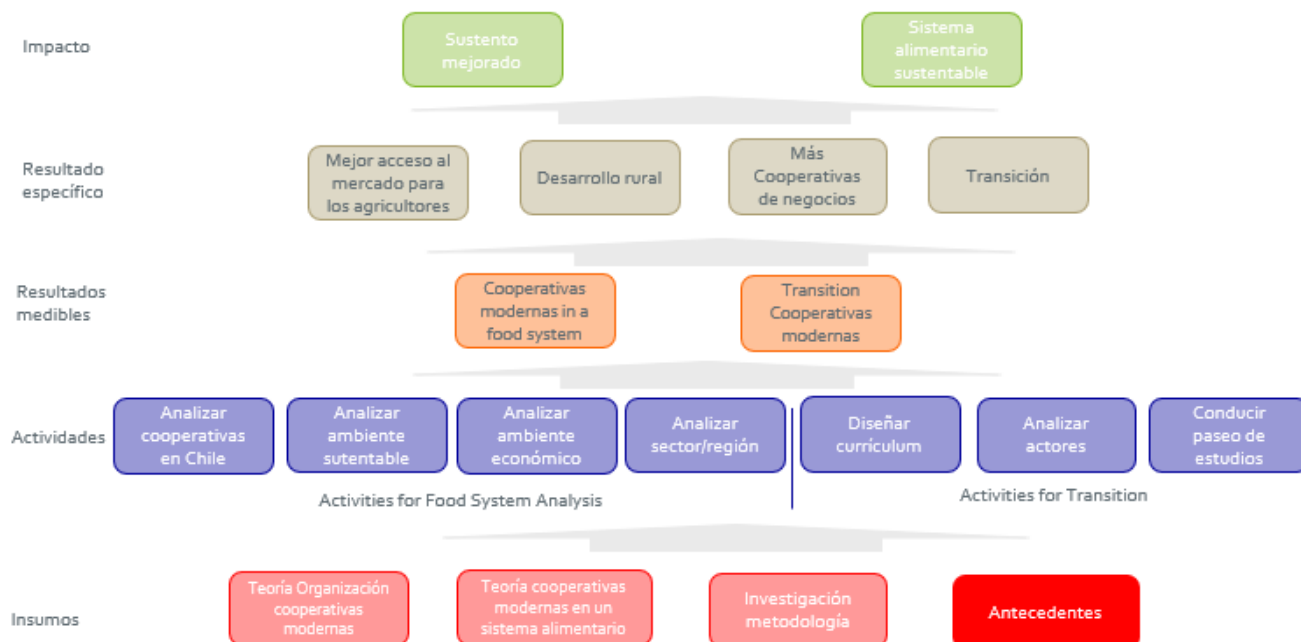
Impacto

Sustento mejorado

Sistema alimentario sustentable

Resultado específico

Mejor acceso al mercado para los agricultores

Desarrollo rural

Más Cooperativas de negocios

Transición

Resultados medibles

Cooperativas modernas in a food system

Transition Cooperativas modernas

Actividades

Analizar cooperativas en Chile

Analizar ambiente sutentable

Analizar ambiente económico

Analizar sector/región

Diseñar currículum

Analizar actores

Conducir paseo de estudios

Activities for Food System Analysis

Activities for Transition

Insumos

Teoría Organización cooperativas modernas

Teoría cooperativas modernas en un sistema alimentario

Investigación metodología

Antecedentes